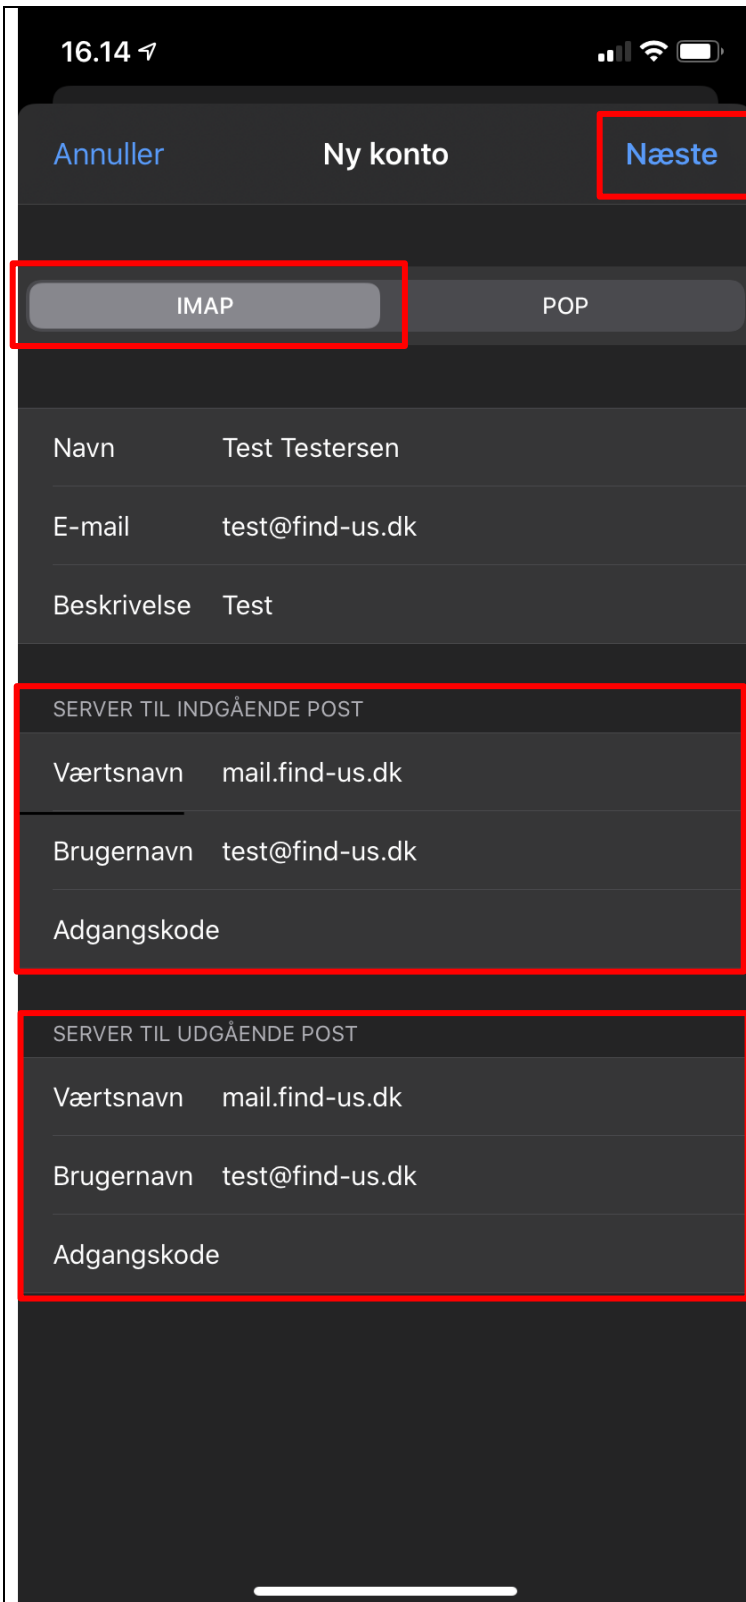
16.14

Annuller
Ny konto
Næste

IMAP
POP

Navn Test Testersen
E-mail test@find-us.dk
Beskrivelse Test

SERVER TIL INDGÅENDE POST
Værtsnavn mail.find-us.dk
Brugernavn test@find-us.dk
Adgangskode

SERVER TIL UDGÅENDE POST
Værtsnavn mail.find-us.dk
Brugernavn test@find-us.dk
Adgangskode